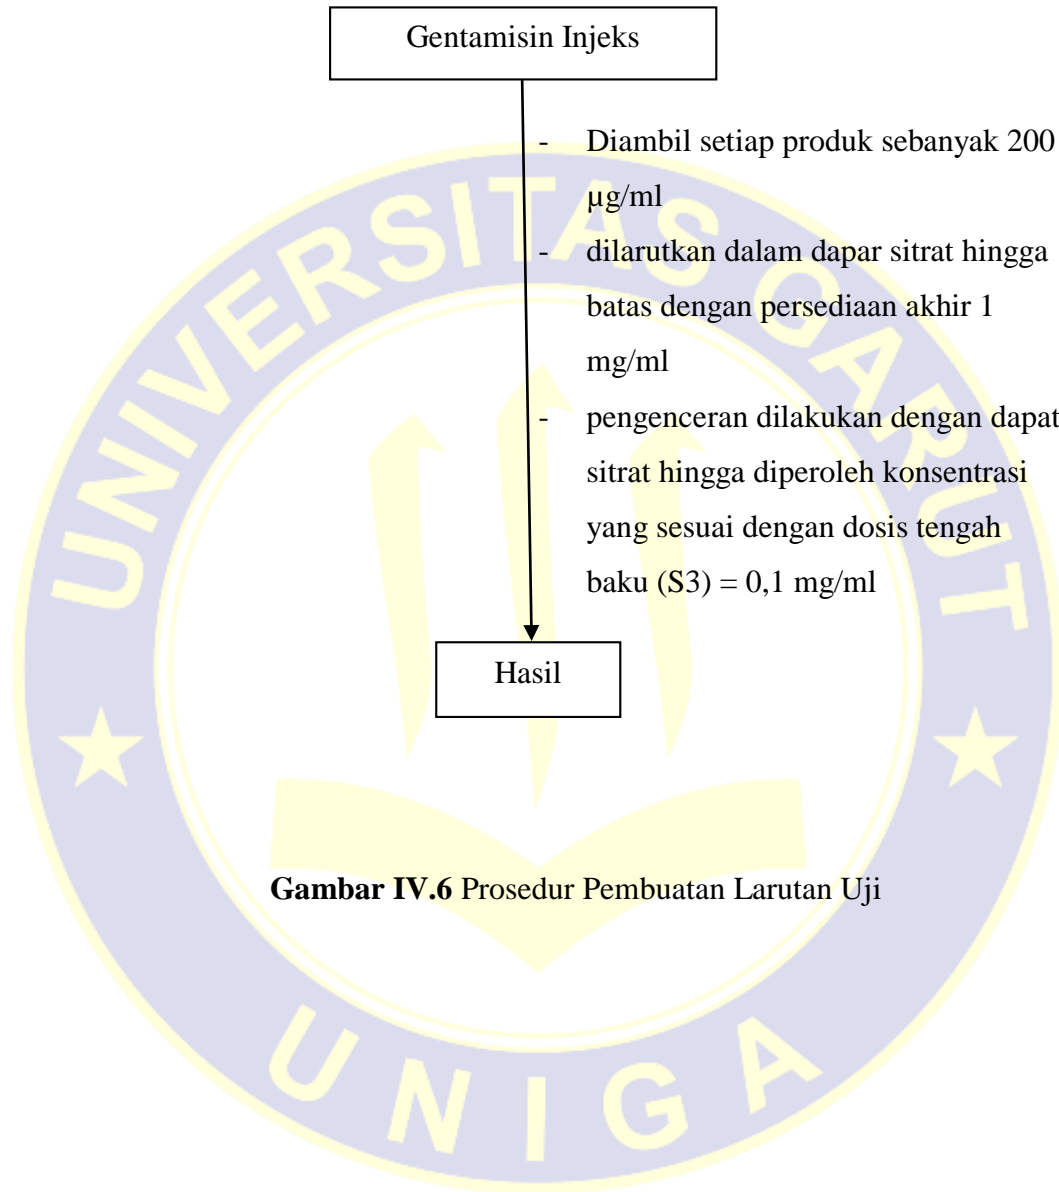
Gentamisin Injeks

- Diambil setiap produk sebanyak 200 µg/ml
- dilarutkan dalam dapar sitrat hingga batas dengan persediaan akhir 1 mg/ml
- pengenceran dilakukan dengan dapat sitrat hingga diperoleh konsentrasi yang sesuai dengan dosis tengah baku (S3) = 0,1 mg/ml

Hasil

**Gambar IV.6** Prosedur Pembuatan Larutan Uji

UNIVERSITAS GARUT

UNIGA